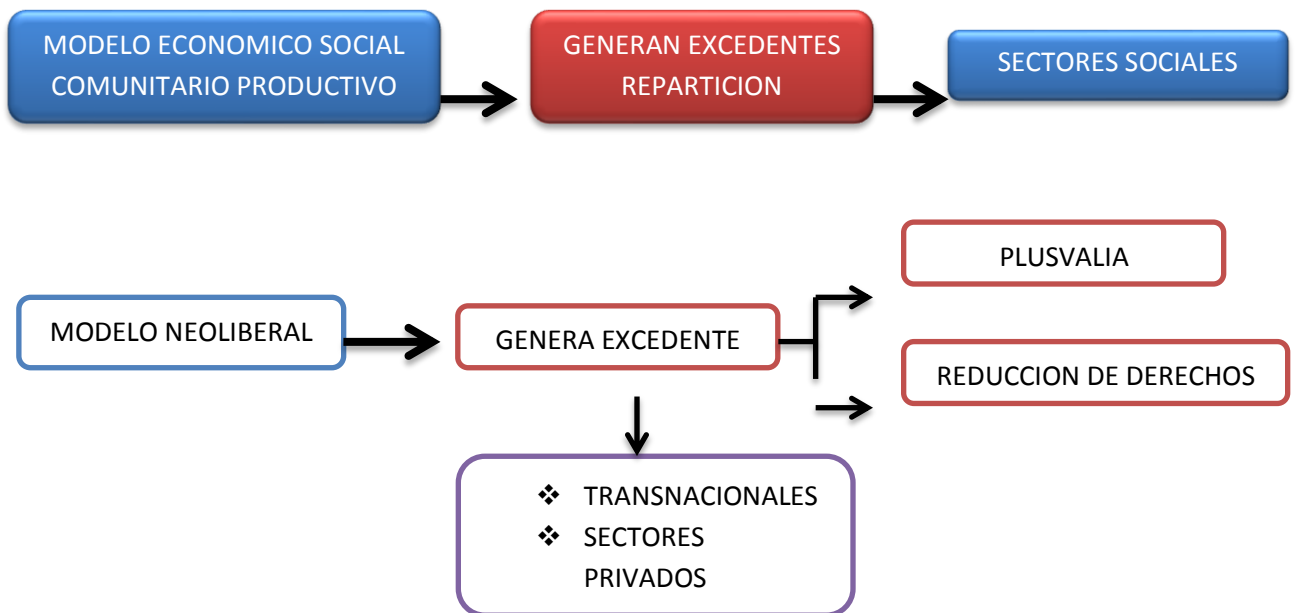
MODELO ECONOMICO SOCIAL COMUNITARIO PRODUCTIVO

GENERAN EXCEDENTES REPARTICION

SECTORES SOCIALES

MODELO NEOLIBERAL

GENERA EXCEDENTE

PLUSVALIA

REDUCCION DE DERECHOS

❖ TRANSNACIONALES
❖ SECTORES PRIVADOS